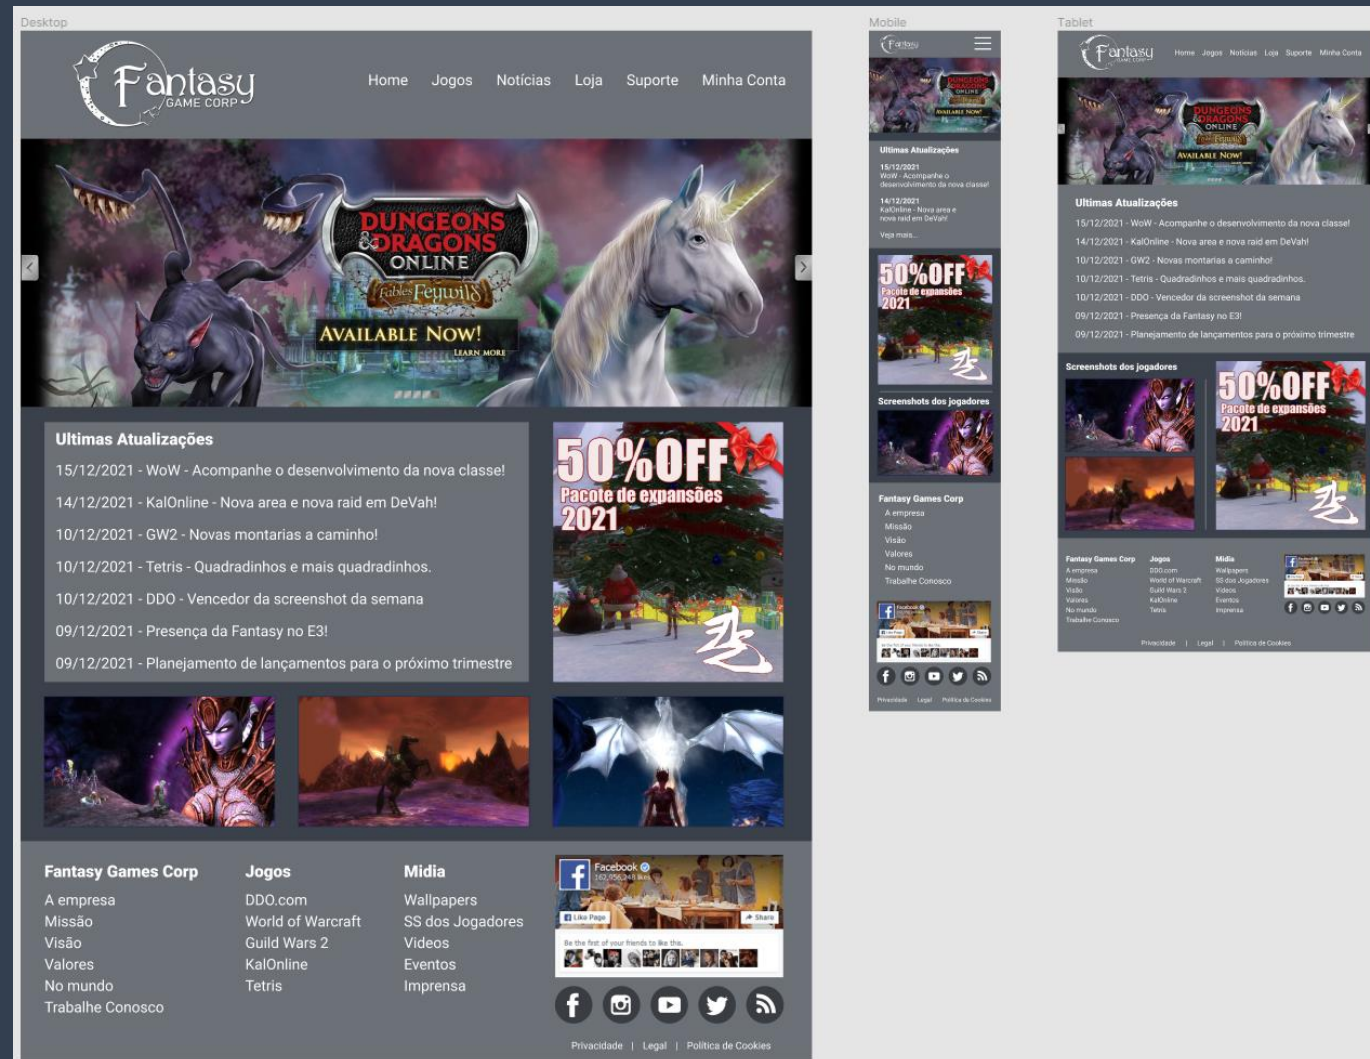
Desktop

Fantasy GAME CORP

Home Jogos Notícias Loja Suporte Minha Conta

DUNGEONS & DRAGONS ONLINE
Fables Feywild
AVAILABLE NOW!
LEARN MORE

Ultimas Atualizações
15/12/2021 - WoW - Acompanhe o desenvolvimento da nova classe!
14/12/2021 - KalOnline - Nova area e nova raid em DeVah!
10/12/2021 - GW2 - Novas montarias a caminho!
10/12/2021 - Tetris - Quadradinhos e mais quadradinhos.
10/12/2021 - DDO - Vencedor da screenshot da semana
09/12/2021 - Presença da Fantasy no E3!
09/12/2021 - Planejamento de lançamentos para o próximo trimestre

50%OFF
Pacote de expansões
2021

Fantasy Games Corp
A empresa
Missão
Visão
Valores
No mundo
Trabalhe Conosco

Jogos
DDO.com
World of Warcraft
Guild Wars 2
KalOnline
Tetris

Midia
Wallpapers
SS dos Jogadores
Videos
Eventos
Imprensa

Facebook
Like Page
Share
Be the first of your friends to like this.

Privacidade | Legal | Política de Cookies

Mobile

Fantasy

DUNGEONS & DRAGONS ONLINE
AVAILABLE NOW!

Ultimas Atualizações
15/12/2021
WoW - Acompanhe o desenvolvimento da nova classe!
14/12/2021
KalOnline - Nova area e nova raid em DeVah!
Veja mais...

50%OFF
Pacote de expansões
2021

Screenshots dos jogadores

Fantasy Games Corp
A empresa
Missão
Visão
Valores
No mundo
Trabalhe Conosco

Facebook

Privacidade Legal Política de Cookies

Tablet

Fantasy GAME CORP

Home Jogos Notícias Loja Suporte Minha Conta

DUNGEONS & DRAGONS ONLINE
AVAILABLE NOW!

Ultimas Atualizações
15/12/2021 - WoW - Acompanhe o desenvolvimento da nova classe!
14/12/2021 - KalOnline - Nova area e nova raid em DeVah!
10/12/2021 - GW2 - Novas montarias a caminho!
10/12/2021 - Tetris - Quadradinhos e mais quadradinhos.
10/12/2021 - DDO - Vencedor da screenshot da semana
09/12/2021 - Presença da Fantasy no E3!
09/12/2021 - Planejamento de lançamentos para o próximo trimestre

Screenshots dos jogadores

50%OFF
Pacote de expansões
2021

Fantasy Games Corp
A empresa
Missão
Visão
Valores
No mundo
Trabalhe Conosco

Jogos
DDO.com
World of Warcraft
Guild Wars 2
KalOnline
Tetris

Midia
Wallpapers
SS dos Jogadores
Videos
Eventos
Imprensa

Privacidade | Legal | Política de Cookies